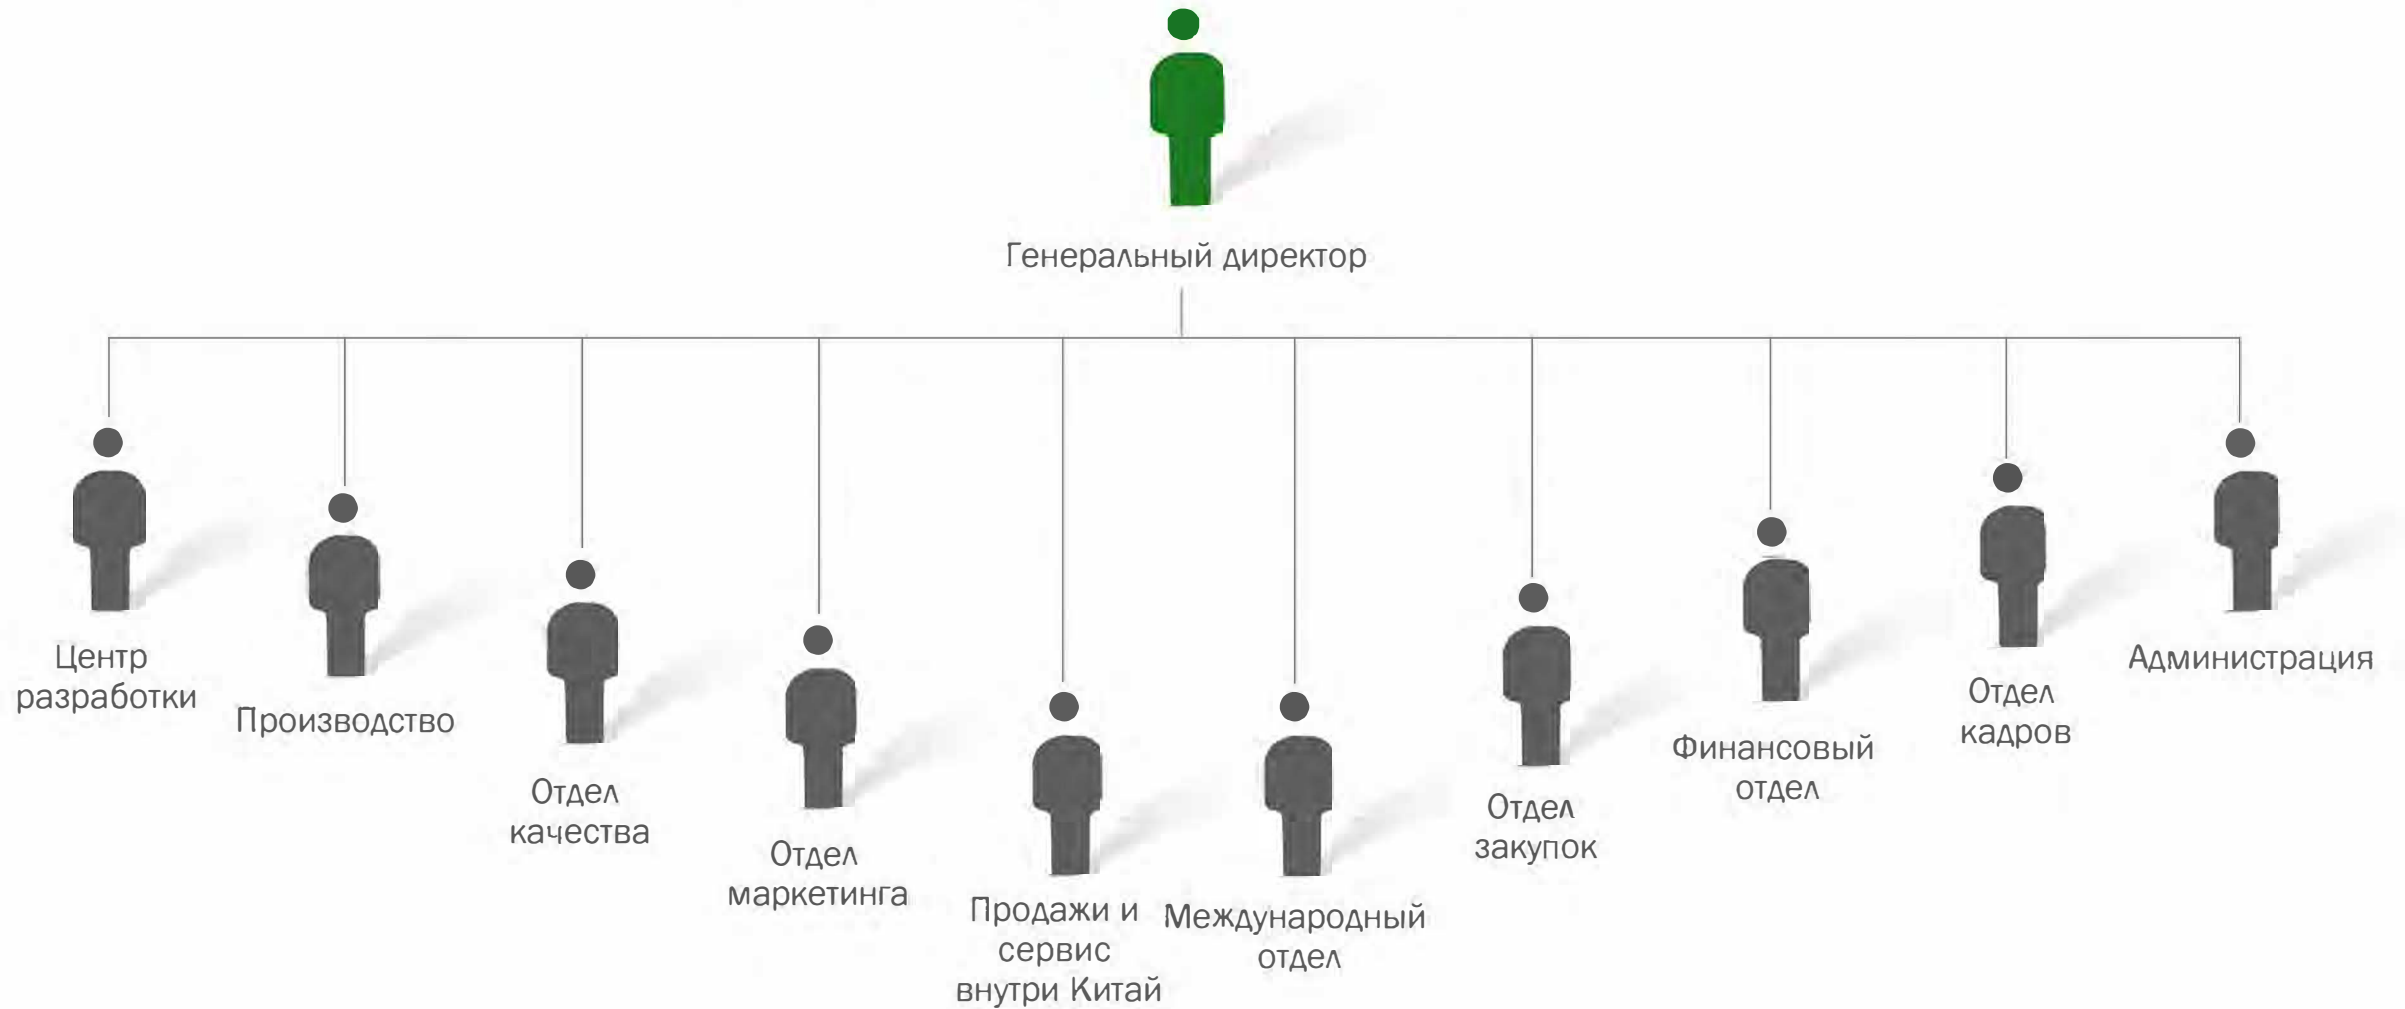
Генеральный директор

Центр разработки

Производство

Отдел качества

Отдел маркетинга

Продажи и сервис внутри Китай

Международный отдел

Отдел закупок

Финансовый отдел

Отдел кадров

Администрация